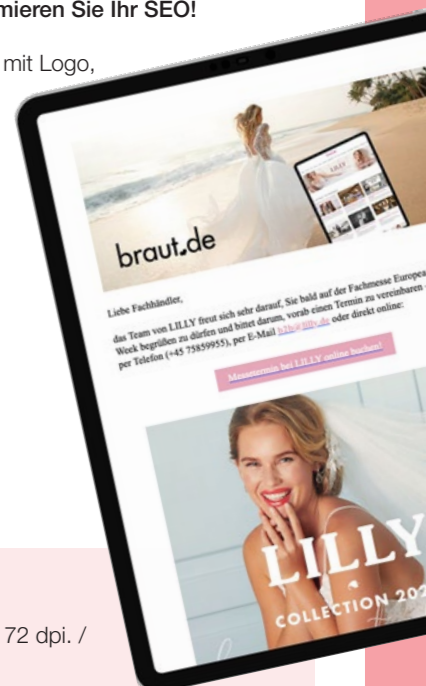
mieren Sie Ihr SEO!

mit Logo,

braut.de

Liebe Fachhändler,

das Team von LILLY freut sich sehr darauf, Sie bald auf der Fachmesse European Week begrüßen zu dürfen und bittet darum, vorab einen Termin zu vereinbaren per Telefon (+45 75859955), per E-Mail b2b@lilly.dk oder direkt online:

Messetermin bei LILLY online buchen!

LILLY

COLLECTION 202

72 dpi. /